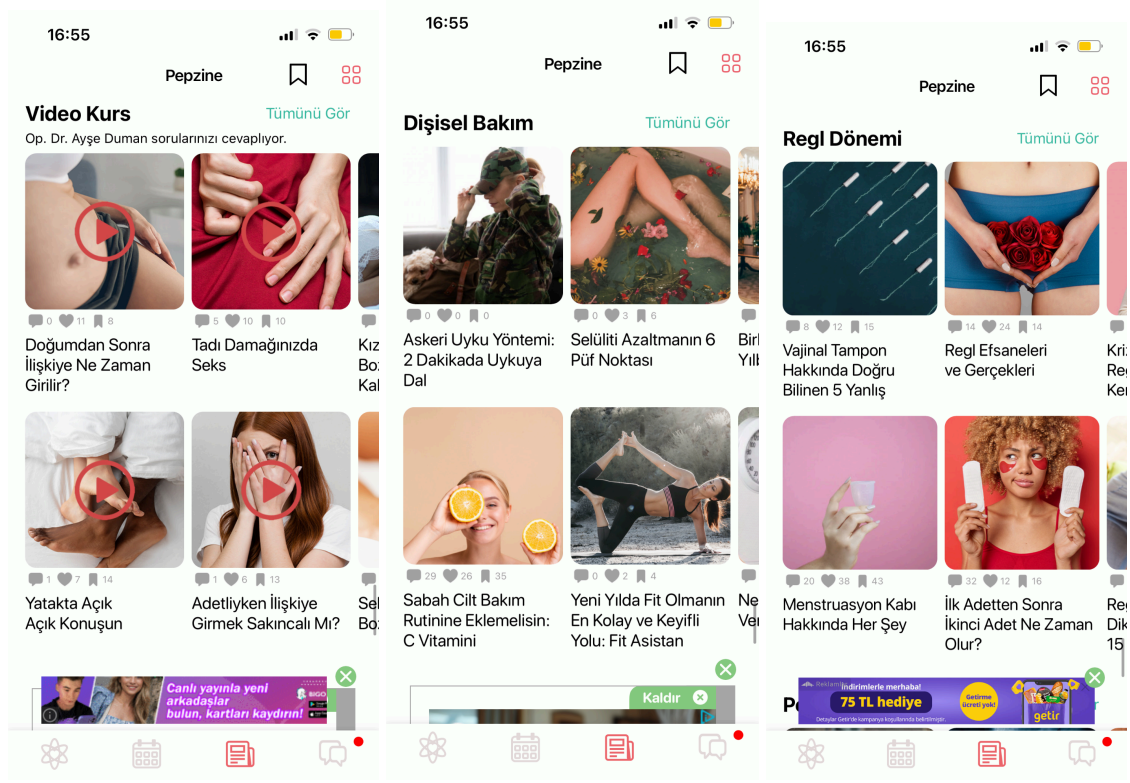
16:55

Pepzine

Video Kurs
Tümünü Gör

Op. Dr. Ayşe Duman sorularınızı cevaplıyor.

0 11 8
Doğumdan Sonra İlişkiye Ne Zaman Girilir?

5 10 10
Tadı Damağınızda Seks

Kız Boz Kal

1 7 14
Yatakta Açık Açık Konuşun

1 6 13
Adetliyken İlişkiye Girmek Sakıncalı Mı?

Sel Boz

Canlı yayınla yeni arkadaşlar bulun, kartları kaydırın!

BIGO

16:55

Pepzine

Dişisel Bakım
Tümünü Gör

0 0 0
Askeri Uyku Yöntemi: 2 Dakikada Uykuya Dal

0 3 6
Selüliti Azaltmanın 6 Püf Noktası

Birl Yılb

29 26 35
Sabah Cilt Bakım Rutinine Eklemelisin: C Vitamini

0 2 4
Yeni Yılda Fit Olmanın En Kolay ve Keyifli Yolu: Fit Asistan

Ne Ver

Kaldır

16:55

Pepzine

Regl Dönemi
Tümünü Gör

8 12 15
Vajinal Tampon Hakkında Doğru Bilinen 5 Yanlış

14 24 14
Regl Efsaneleri ve Gerçekleri

Kriz Reg Ker

20 38 43
Menstruasyon Kabı Hakkında Her Şey

32 12 16
İlk Adetten Sonra İkinci Adet Ne Zaman Olur?

Reg Dik 15

Pe

Reklam İndirimlerle merhaba!
75 TL hediye
Getirme ücreti yok!
getir
Detaylar Getir'de kampanya koşullarında belirtilmiştir.